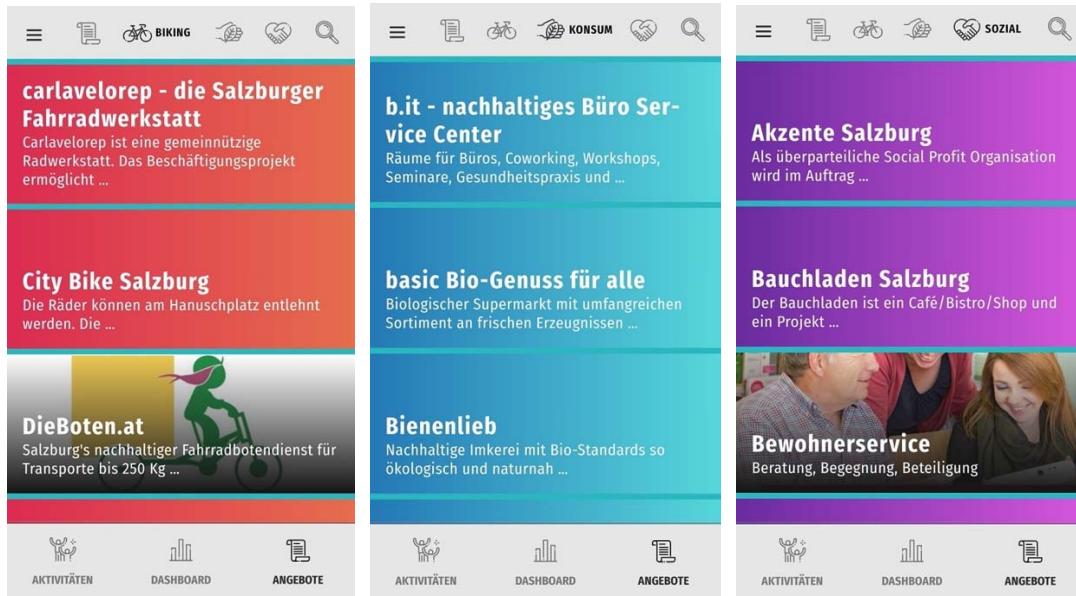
BIKING

carlavelorep - die Salzburger Fahrradwerkstatt
Carlavelorep ist eine gemeinnützige Radwerkstatt. Das Beschäftigungsprojekt ermöglicht ...

City Bike Salzburg
Die Räder können am Hanuschplatz entlehnt werden. Die ...

DieBoten.at
Salzburg's nachhaltiger Fahrradbotendienst für Transporte bis 250 Kg ...

AKTIVITÄTEN
DASHBOARD
ANGEBOTE

KONSUM

b.it - nachhaltiges Büro Service Center
Räume für Büros, Coworking, Workshops, Seminare, Gesundheitspraxis und ...

basic Bio-Genuss für alle
Biologischer Supermarkt mit umfangreichen Sortiment an frischen Erzeugnissen ...

Bienenlieb
Nachhaltige Imkerei mit Bio-Standards so ökologisch und naturnah ...

AKTIVITÄTEN
DASHBOARD
ANGEBOTE

SOZIAL

Akzente Salzburg
Als überparteiliche Social Profit Organisation wird im Auftrag ...

Bauchladen Salzburg
Der Bauchladen ist ein Café/Bistro/Shop und ein Projekt ...

Bewohnerservice
Beratung, Begegnung, Beteiligung

AKTIVITÄTEN
DASHBOARD
ANGEBOTE